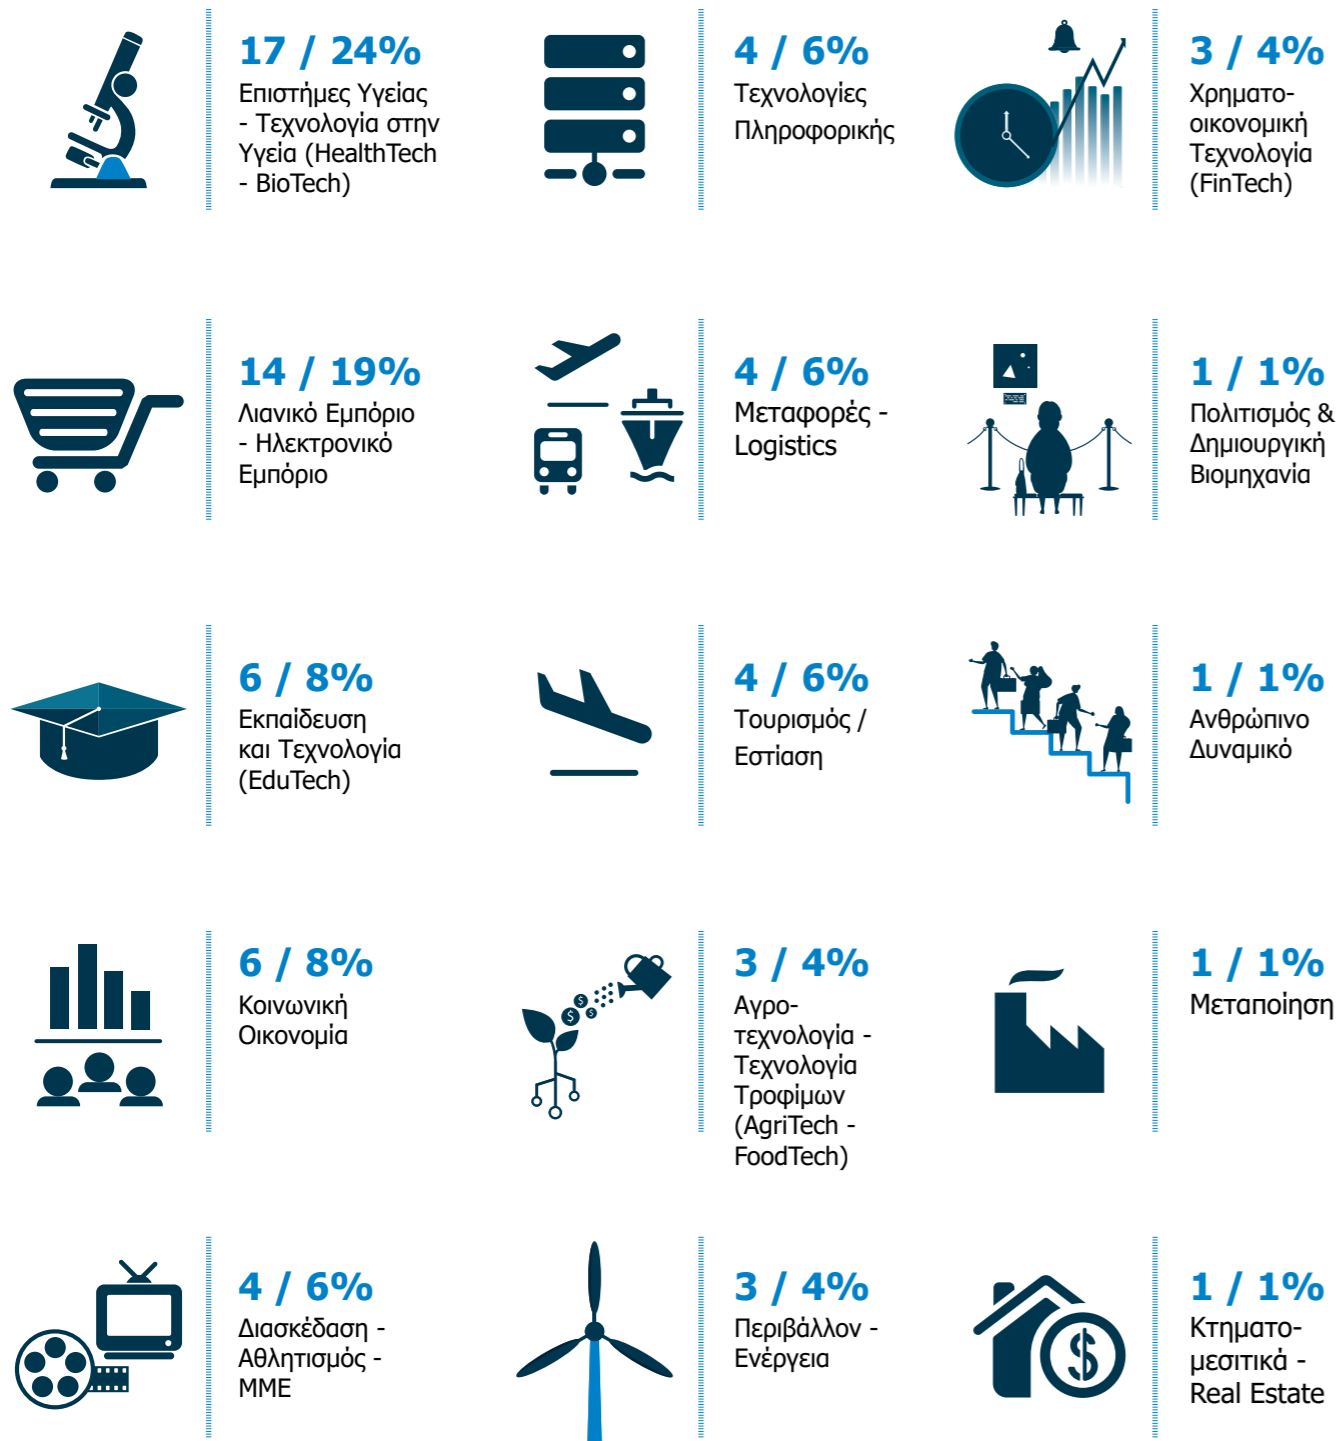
17 / 24%
Επιστήμες Υγείας - Τεχνολογία στην Υγεία (HealthTech - BioTech)

4 / 6%
Τεχνολογίες Πληροφορικής

3 / 4%
Χρηματο-οικονομική Τεχνολογία (FinTech)

14 / 19%
Λιανικό Εμπόριο - Ηλεκτρονικό Εμπόριο

4 / 6%
Μεταφορές - Logistics

1 / 1%
Πολιτισμός & Δημιουργική Βιομηχανία

6 / 8%
Εκπαίδευση και Τεχνολογία (EduTech)

4 / 6%
Τουρισμός / Εστίαση

1 / 1%
Ανθρώπινο Δυναμικό

6 / 8%
Κοινωνική Οικονομία

3 / 4%
Αγρο-τεχνολογία - Τεχνολογία Τροφίμων (AgriTech - FoodTech)

1 / 1%
Μεταποίηση

4 / 6%
Διασκέδαση - Αθλητισμός - ΜΜΕ

3 / 4%
Περιβάλλον - Ενέργεια

1 / 1%
Κτηματο-μεσιτικά - Real Estate